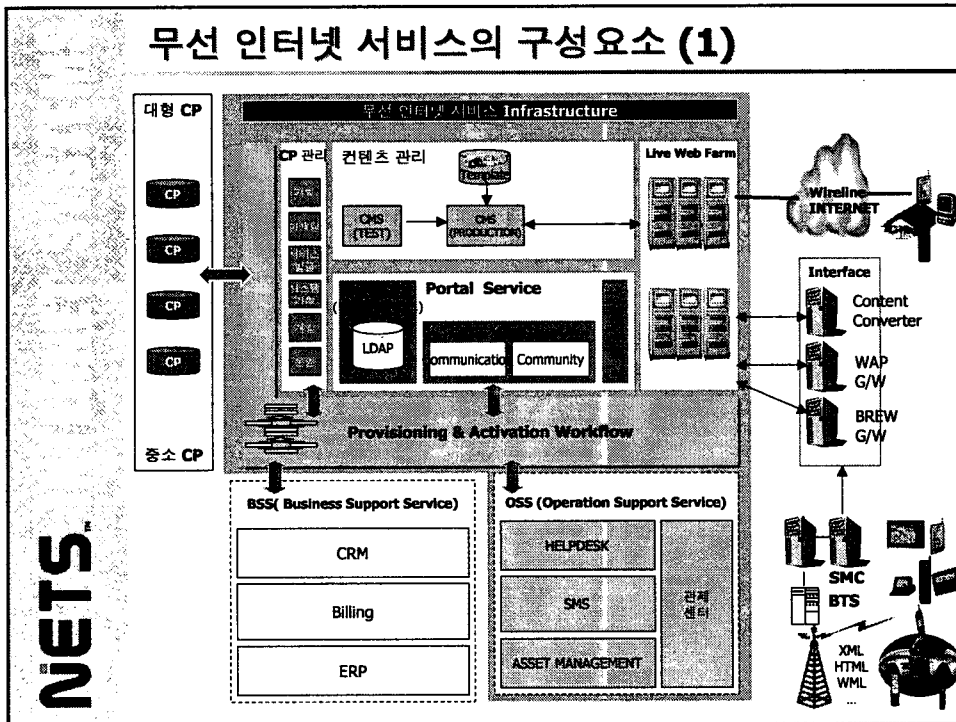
무선 인터넷 서비스의 구성요소 (1)

대형 CP

CP

CP

CP

CP

중소 CP

무선 인터넷 서비스 Infrastructure

CP 관리

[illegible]

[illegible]

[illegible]

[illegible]

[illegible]

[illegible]

컨텐츠 관리

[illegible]

CMS (TEST)

CMS (PRODUCTION)

Live Web Farm

Wireline INTERNET

Portal Service

LDAP

Communication

Community

Interface

Content Converter

WAP G/W

BREW G/W

Provisioning & Activation Workflow

BSS( Business Support Service)

CRM

Billing

ERP

OSS (Operation Support Service)

HELPDESK

SMS

ASSET MANAGEMENT

관제 센터

SMC

BTS

XML

HTML

WML

...

NETS